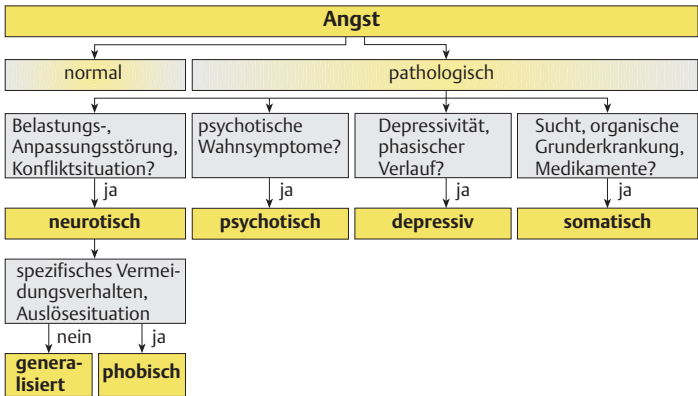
Angst

normal

pathologisch

Belastungs-, Anpassungsstörung, Konfliktsituation?

ja

neurotisch

psychotische Wahnsymptome?

ja

psychotisch

Depressivität, phasischer Verlauf?

ja

depressiv

Sucht, organische Grunderkrankung, Medikamente?

ja

somatisch

spezifisches Vermeidungsverhalten, Auslösesituation

nein

ja

generalisiert

phobisch